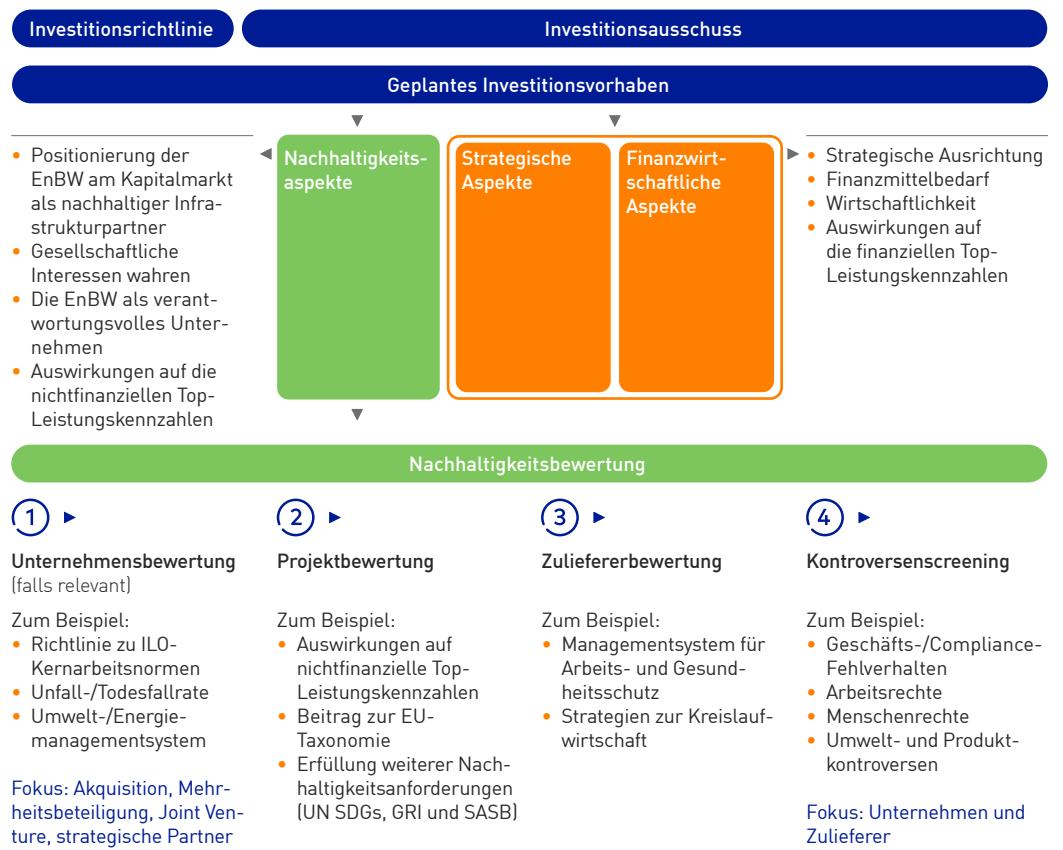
Investitionsrichtlinie

Investitionsausschuss

Geplantes Investitionsvorhaben

- Positionierung der EnBW am Kapitalmarkt als nachhaltiger Infrastrukturpartner
- Gesellschaftliche Interessen wahren
- Die EnBW als verantwortungsvolles Unternehmen
- Auswirkungen auf die nichtfinanziellen Top-Leistungskennzahlen

Nachhaltigkeitsaspekte

Strategische Aspekte

Finanzwirtschaftliche Aspekte

- Strategische Ausrichtung
- Finanzmittelbedarf
- Wirtschaftlichkeit
- Auswirkungen auf die finanziellen Top-Leistungskennzahlen

Nachhaltigkeitsbewertung

1

Unternehmensbewertung (falls relevant)

Zum Beispiel:
- Richtlinie zu ILO-Kernarbeitsnormen
- Unfall-/Todesfallrate
- Umwelt-/Energiemanagementsystem

Fokus: Akquisition, Mehrheitsbeteiligung, Joint Venture, strategische Partner

2

Projektbewertung

Zum Beispiel:
- Auswirkungen auf nichtfinanzielle Top-Leistungskennzahlen
- Beitrag zur EU-Taxonomie
- Erfüllung weiterer Nachhaltigkeitsanforderungen (UN SDGs, GRI und SASB)

3

Zuliefererbewertung

Zum Beispiel:
- Managementsystem für Arbeits- und Gesundheitsschutz
- Strategien zur Kreislaufwirtschaft

4

Kontroversenscreening

Zum Beispiel:
- Geschäfts-/Compliance-Fehlverhalten
- Arbeitsrechte
- Menschenrechte
- Umwelt- und Produktkontroversen

Fokus: Unternehmen und Zulieferer